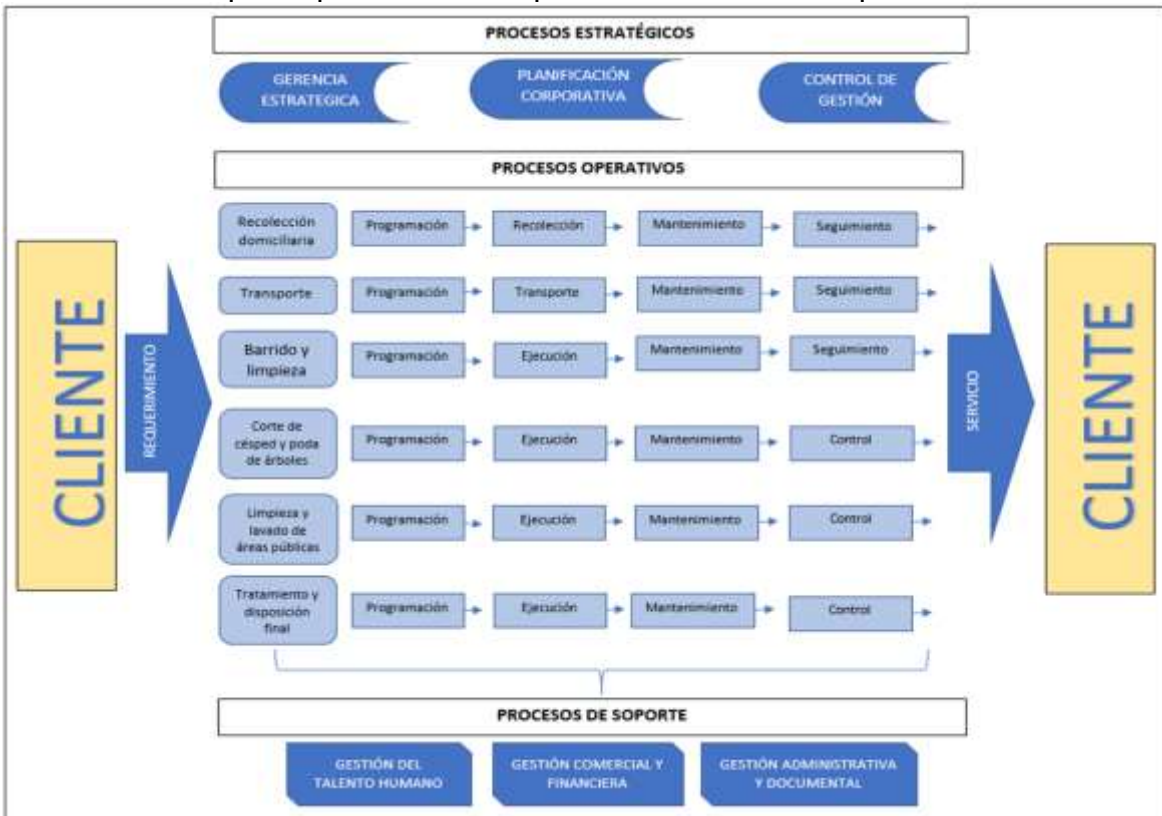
PROCESOS ESTRATÉGICOS

GERENCIA ESTRATEGICA

PLANIFICACIÓN CORPORATIVA

CONTROL DE GESTIÓN

PROCESOS OPERATIVOS

CLIENTE

REQUERIMIENTO

Recolección domiciliaria | Programación | Recolección | Mantenimiento | Seguimiento

Transporte | Programación | Transporte | Mantenimiento | Seguimiento

Barrido y limpieza | Programación | Ejecución | Mantenimiento | Seguimiento

Corte de césped y poda de árboles | Programación | Ejecución | Mantenimiento | Control

Limpieza y lavado de áreas públicas | Programación | Ejecución | Mantenimiento | Control

Tratamiento y disposición final | Programación | Ejecución | Mantenimiento | Control

SERVICIO

CLIENTE

PROCESOS DE SOPORTE

GESTIÓN DEL TALENTO HUMANO

GESTIÓN COMERCIAL Y FINANCIERA

GESTIÓN ADMINISTRATIVA Y DOCUMENTAL